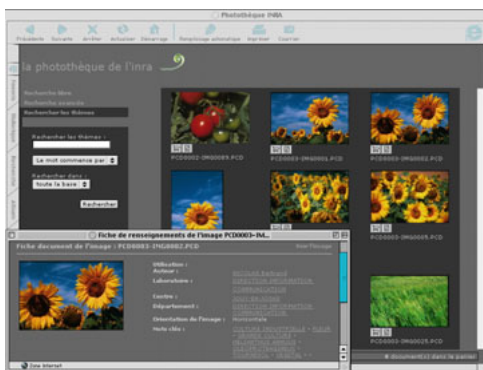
Photothèque INRA

Précédente Suivante Arrêter Actualiser Démarrage Remplissage automatique Imprimer Courrier

la photothèque de l'inra

Recherche libre
Recherche avancée
Rechercher les thèmes

Rechercher les thèmes :
Le mot commence par
Rechercher dans :
toute la base
Rechercher

PCD0003-IMG0009.PCD
PCD0003-IMG0001.PCD
PCD0003-IMG0002.PCD
PCD0003-IMG0025.PCD

Fiche de renseignements de l'image PCD0003-IM...
Fiche document de l'image : PCD0003-IMG0002.PCD
Voir l'image

Utilisation :
Auteur :
Laboratoire :
Centre :
Département :
Orientation de l'image : Horizontale
Mots clés :

4 document(s) dans le panier

Zone Internet